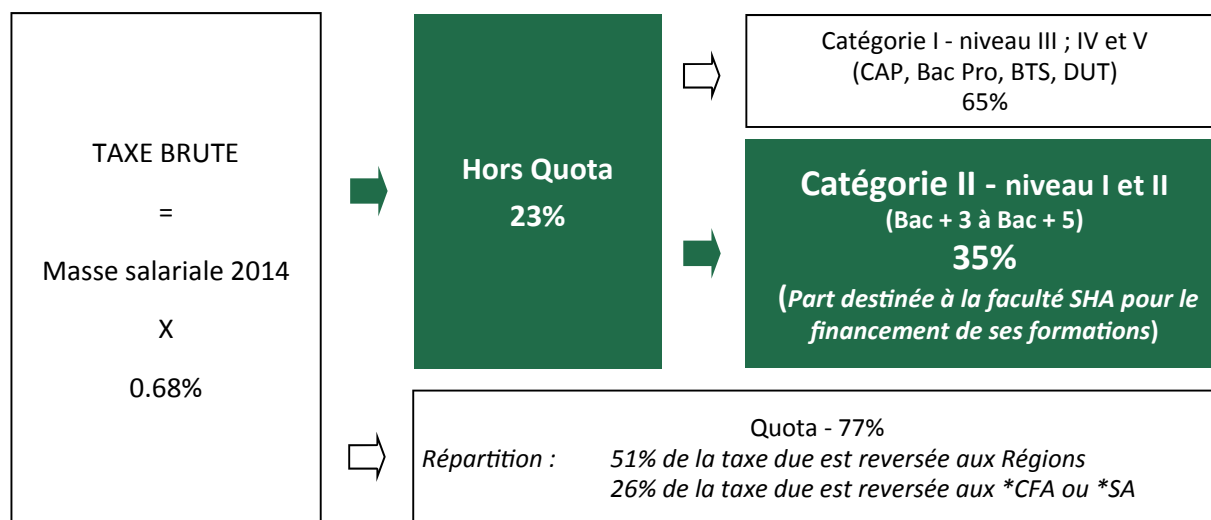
TAXE BRUTE

=

Masse salariale 2014

X

0.68%

Hors Quota

23%

Catégorie I - niveau III ; IV et V
(CAP, Bac Pro, BTS, DUT)
65%

Catégorie II - niveau I et II
(Bac + 3 à Bac + 5)
35%
(Part destinée à la faculté SHA pour le financement de ses formations)

Quota - 77%
Répartition : 51% de la taxe due est reversée aux Régions
26% de la taxe due est reversée aux *CFA ou *SA